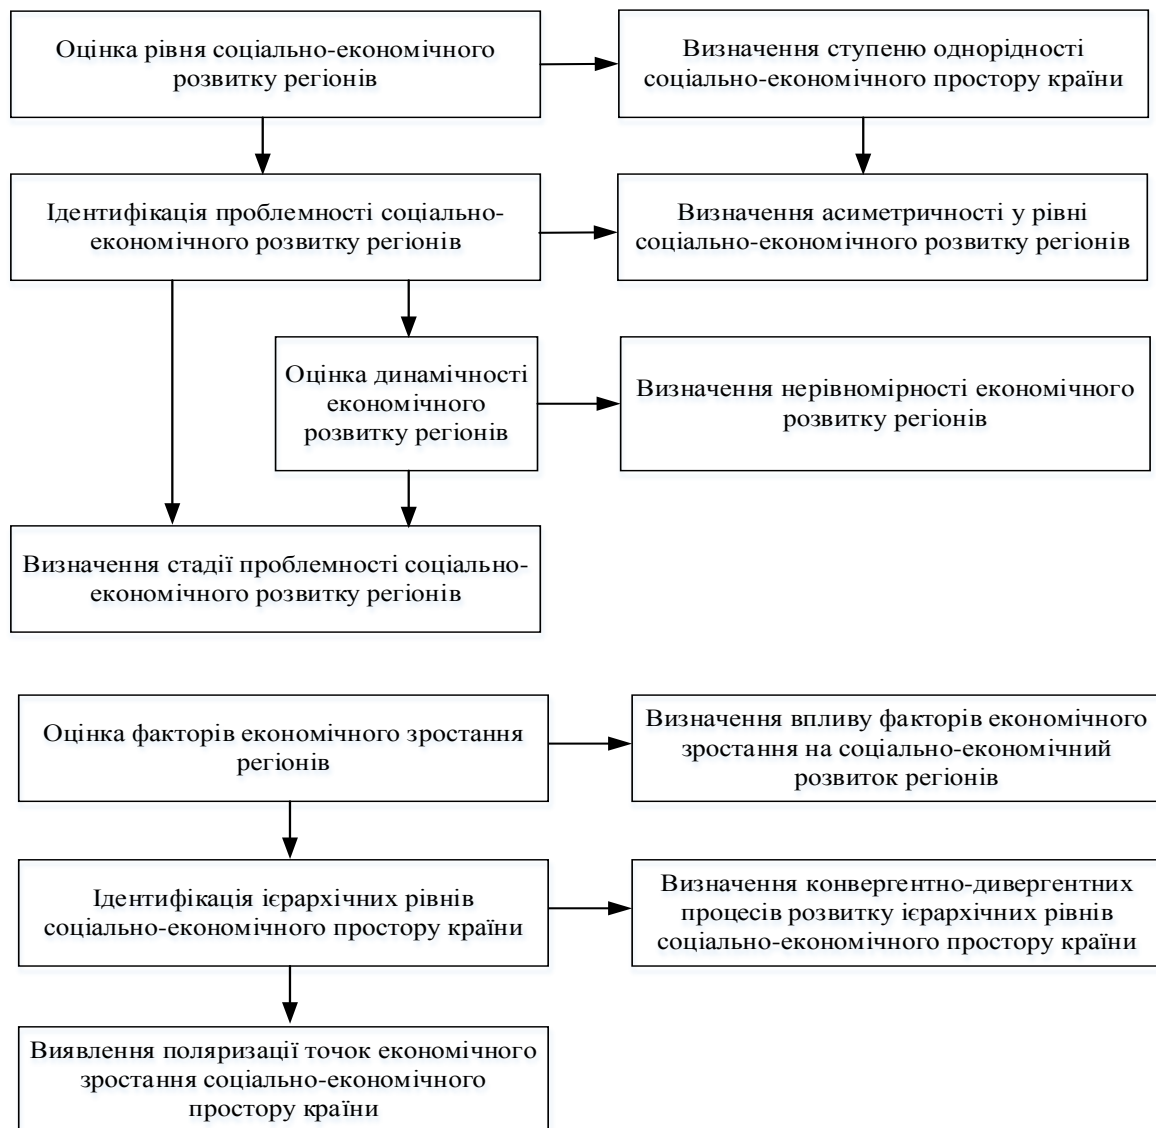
Оцінка рівня соціально-економічного розвитку регіонів

Визначення ступеню однорідності соціально-економічного простору країни

Ідентифікація проблемності соціально-економічного розвитку регіонів

Визначення асиметричності у рівні соціально-економічного розвитку регіонів

Оцінка динамічності економічного розвитку регіонів

Визначення нерівномірності економічного розвитку регіонів

Визначення стадії проблемності соціально-економічного розвитку регіонів

Оцінка факторів економічного зростання регіонів

Визначення впливу факторів економічного зростання на соціально-економічний розвиток регіонів

Ідентифікація ієрархічних рівнів соціально-економічного простору країни

Визначення конвергентно-дивергентних процесів розвитку ієрархічних рівнів соціально-економічного простору країни

Виявлення поляризації точок економічного зростання соціально-економічного простору країни